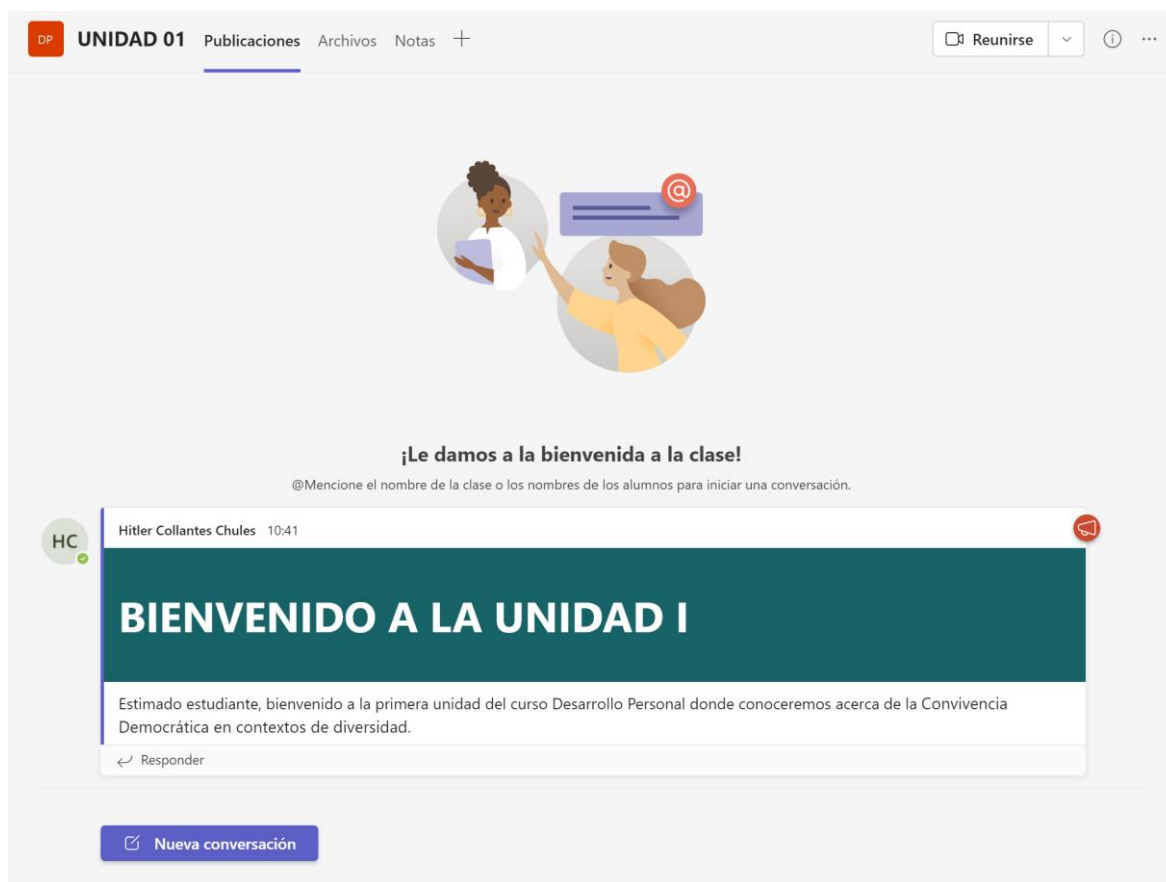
DP UNIDAD 01 Publicaciones Archivos Notas +

Reunirse

¡Le damos a la bienvenida a la clase!

@Mencione el nombre de la clase o los nombres de los alumnos para iniciar una conversación.

HC

Hitler Collantes Chules 10:41

BIENVENIDO A LA UNIDAD I

Estimado estudiante, bienvenido a la primera unidad del curso Desarrollo Personal donde conoceremos acerca de la Convivencia Democrática en contextos de diversidad.

Responder

Nueva conversación